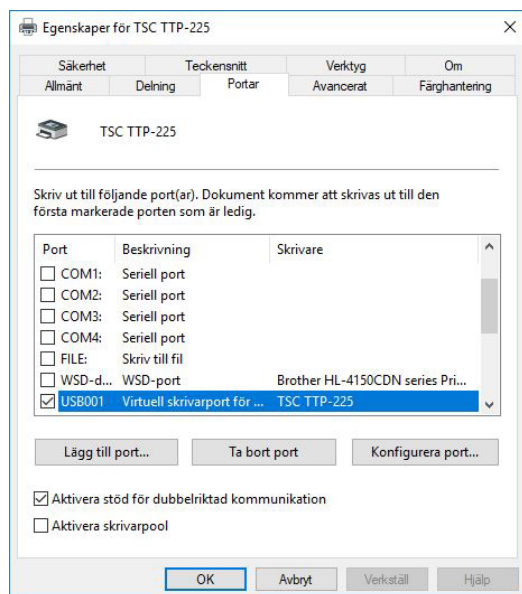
Egenskaper för TSC TTP-225

Säkerhet | Teckensnitt | Verktyg | Om
Allmänt | Delning | Portar | Avancerat | Färghantering

TSC TTP-225

Skriv ut till följande port(ar). Dokument kommer att skrivas ut till den första markerade porten som är ledig.

| Port | Beskrivning | Skrivare |
|---|---|---|
| ☐ COM1: | Seriell port | |
| ☐ COM2: | Seriell port | |
| ☐ COM3: | Seriell port | |
| ☐ COM4: | Seriell port | |
| ☐ FILE: | Skriv till fil | |
| ☐ WSD-d... | WSD-port | Brother HL-4150CDN series Pri... |
| ☑ USB001 | Virtuell skrivarport för ... | TSC TTP-225 |

Lägg till port... | Ta bort port | Konfigurera port...

☑ Aktivera stöd för dubbelriktad kommunikation
☐ Aktivera skrivarpool

OK | Avbryt | Verkställ | Hjälp